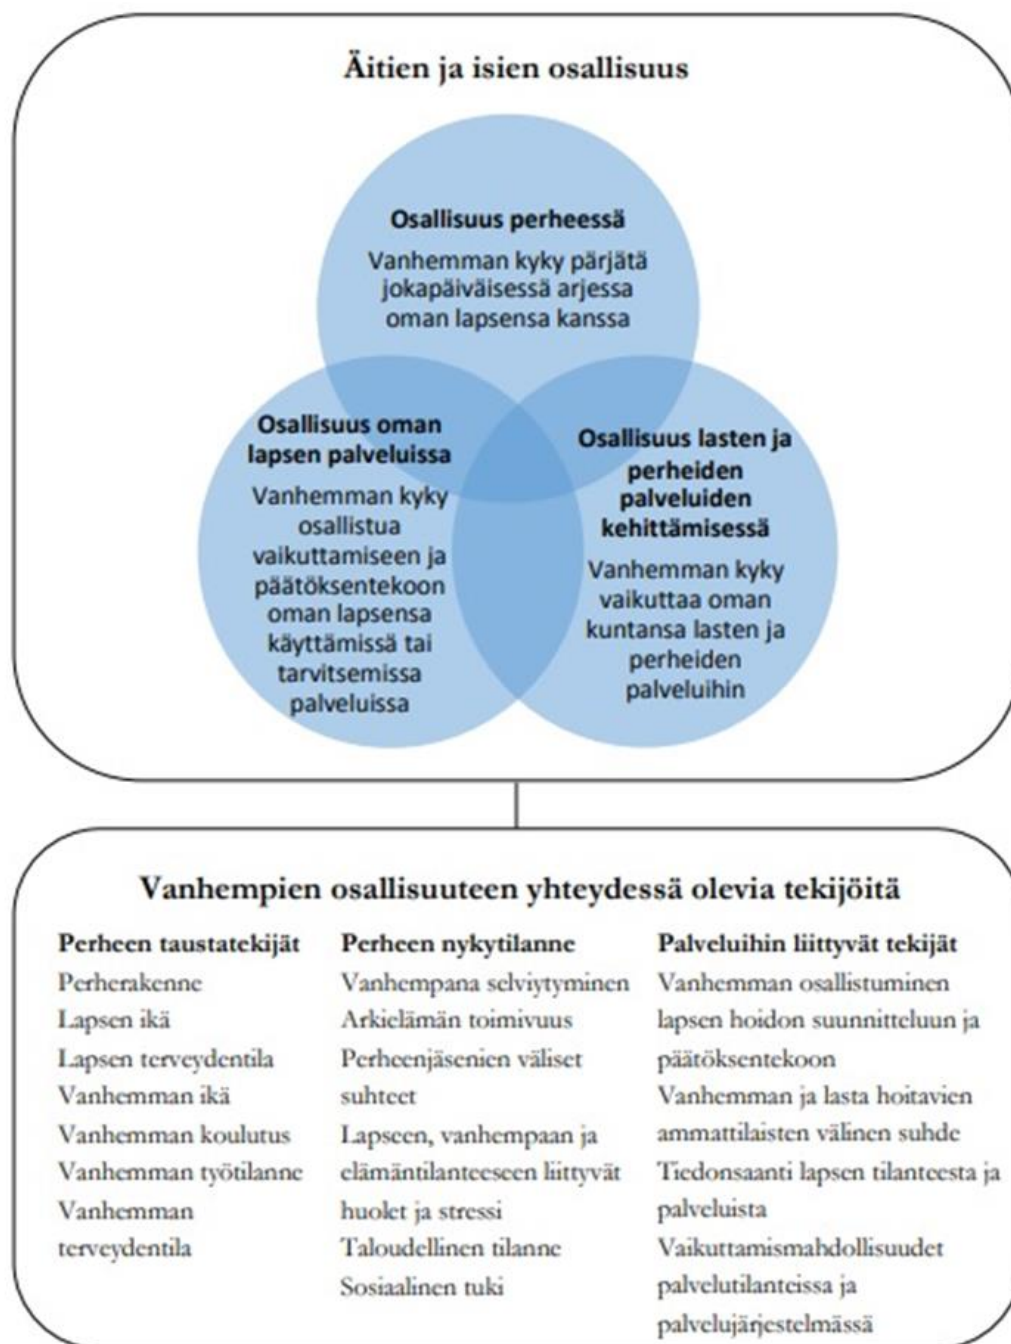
Äitien ja isien osallisuus

Osallisuus perheessä
Vanhemman kyky pärjätä jokapäiväisessä arjessa oman lapsensa kanssa

Osallisuus oman lapsen palveluissa
Vanhemman kyky osallistua vaikuttamiseen ja päätöksentekoon oman lapsensa käyttämissä tai tarvitsemissa palveluissa

Osallisuus lasten ja perheiden palveluiden kehittämisessä
Vanhemman kyky vaikuttaa oman kuntansa lasten ja perheiden palveluihin

Vanhempien osallisuuteen yhteydessä olevia tekijöitä

Perheen taustatekijät
Perherakenne
Lapsen ikä
Lapsen terveydentila
Vanhemman ikä
Vanhemman koulutus
Vanhemman työtilanne
Vanhemman terveydentila

Perheen nykytilanne
Vanhempana selviytyminen
Arkielämän toimivuus
Perheenjäsenien väliset suhteet
Lapseen, vanhempaan ja elämäntilanteeseen liittyvät huolet ja stressi
Taloudellinen tilanne
Sosiaalinen tuki

Palveluihin liittyvät tekijät
Vanhemman osallistuminen lapsen hoidon suunnitteluun ja päätöksentekoon
Vanhemman ja lasta hoitavien ammattilaisten välinen suhde
Tiedonsaanti lapsen tilanteesta ja palveluista
Vaikuttamismahdollisuudet palvelutilanteissa ja palvelujärjestelmässä